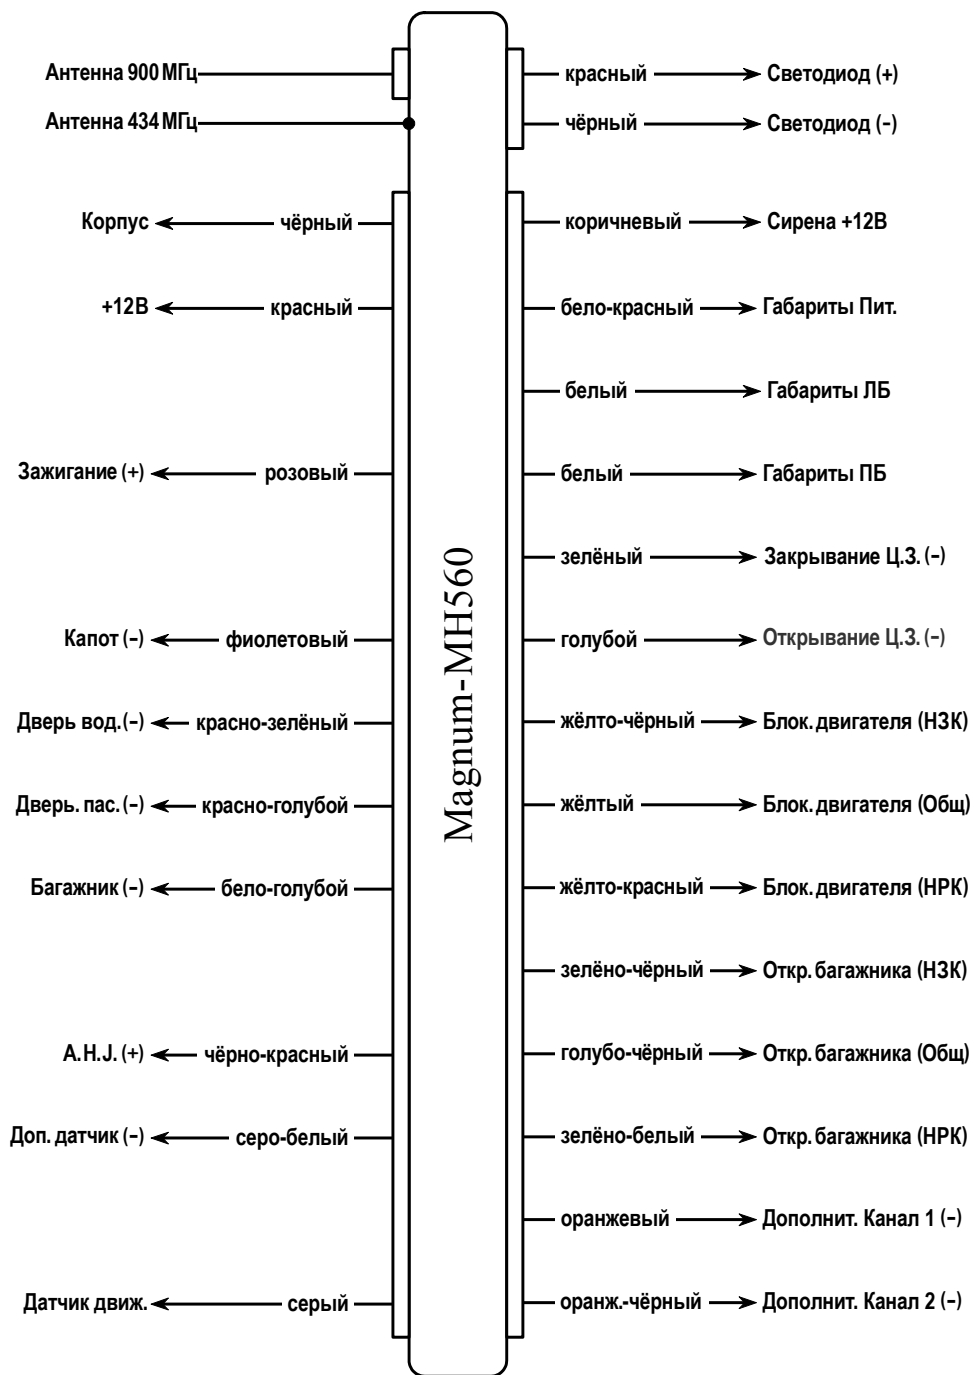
Антенна 900 МГц
Антенна 434 МГц

красный → Светодиод (+)
чёрный → Светодиод (-)

Корпус ← чёрный
+12В ← красный
Зажигание (+) ← розовый
Капот (-) ← фиолетовый
Дверь вод. (-) ← красно-зелёный
Дверь. пас. (-) ← красно-голубой
Багажник (-) ← бело-голубой
A. H. J. (+) ← чёрно-красный
Доп. датчик (-) ← серо-белый
Датчик движ. ← серый

Magnum-MH560

коричневый → Сирена +12В
бело-красный → Габариты Пит.
белый → Габариты ЛБ
белый → Габариты ПБ
зелёный → Закрывание Ц.З. (-)
голубой → Открывание Ц.З. (-)
жёлто-чёрный → Блок. двигателя (НЗК)
жёлтый → Блок. двигателя (Общ)
жёлто-красный → Блок. двигателя (НРК)
зелёно-чёрный → Откр. багажника (НЗК)
голубо-чёрный → Откр. багажника (Общ)
зелёно-белый → Откр. багажника (НРК)
оранжевый → Дополнит. Канал 1 (-)
оранж.-чёрный → Дополнит. Канал 2 (-)